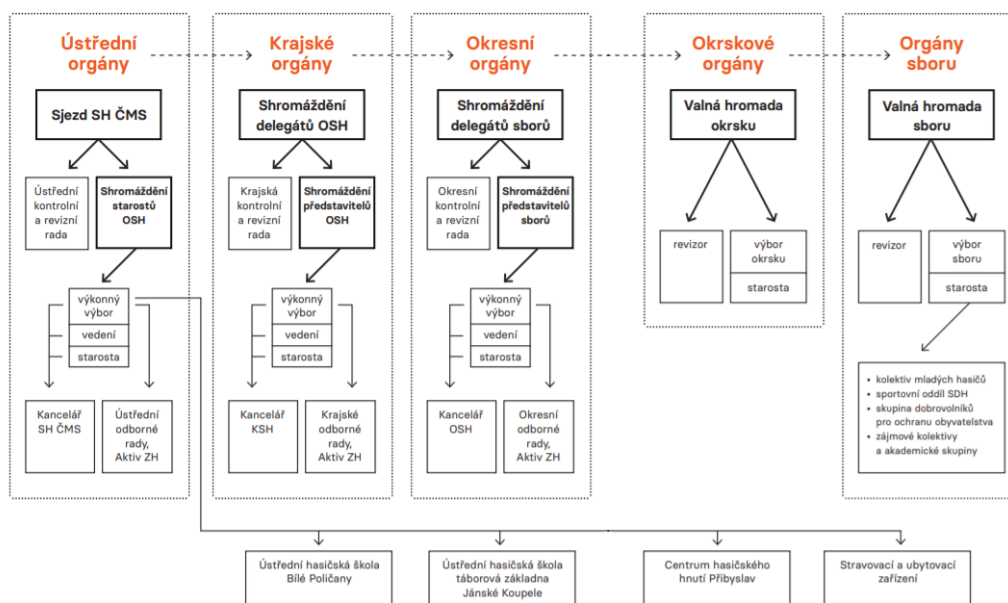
Ústřední orgány

Sjezd SH ČMS

Ústřední kontrolní a revizní rada

Shromáždění starostů OSH

výkonný výbor

vedení

starosta

Kancelář SH ČMS

Ústřední odborné rady, Aktiv ZH

Krajské orgány

Shromáždění delegátů OSH

Krajská kontrolní a revizní rada

Shromáždění představitelů OSH

výkonný výbor

vedení

starosta

Kancelář KSH

Krajské odborné rady, Aktiv ZH

Okresní orgány

Shromáždění delegátů sborů

Okresní kontrolní a revizní rada

Shromáždění představitelů sborů

výkonný výbor

vedení

starosta

Kancelář OSH

Okresní odborné rady, Aktiv ZH

Okrskové orgány

Valná hromada okrsku

revizor

výbor okrsku

starosta

Orgány sboru

Valná hromada sboru

revizor

výbor sboru

starosta

- kolektiv mladých hasičů
- sportovní oddíl SDH
- skupina dobrovolníků pro ochranu obyvatelstva
- zájmové kolektivy a akademické skupiny

Ústřední hasičská škola Bílé Poličany

Ústřední hasičská škola táborová základna Jánské Koupele

Centrum hasičského hnutí Přibyslav

Stravovací a ubytovací zařízení